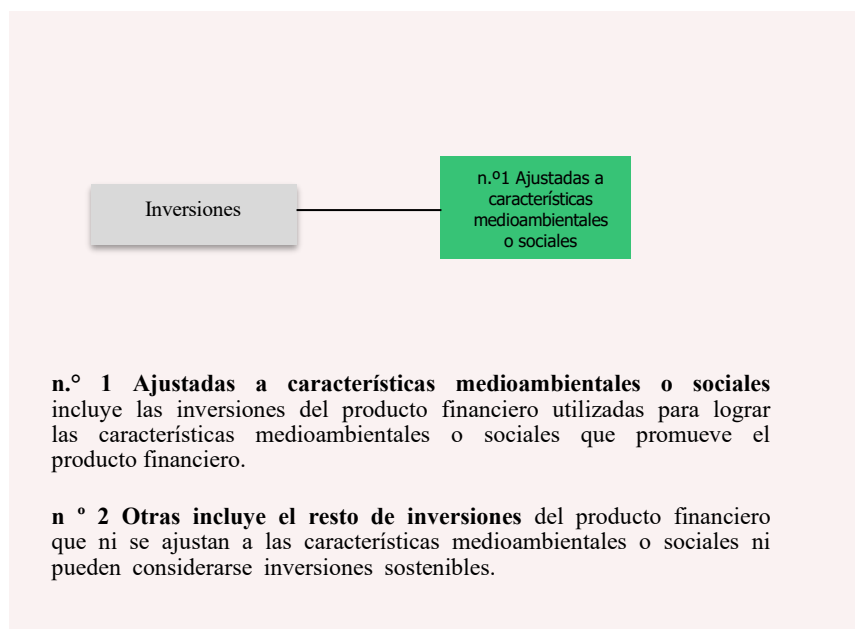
Inversiones

n.º1 Ajustadas a características medioambientales o sociales

**n.° 1 Ajustadas a características medioambientales o sociales** incluye las inversiones del producto financiero utilizadas para lograr las características medioambientales o sociales que promueve el producto financiero.

**n º 2 Otras incluye el resto de inversiones** del producto financiero que ni se ajustan a las características medioambientales o sociales ni pueden considerarse inversiones sostenibles.